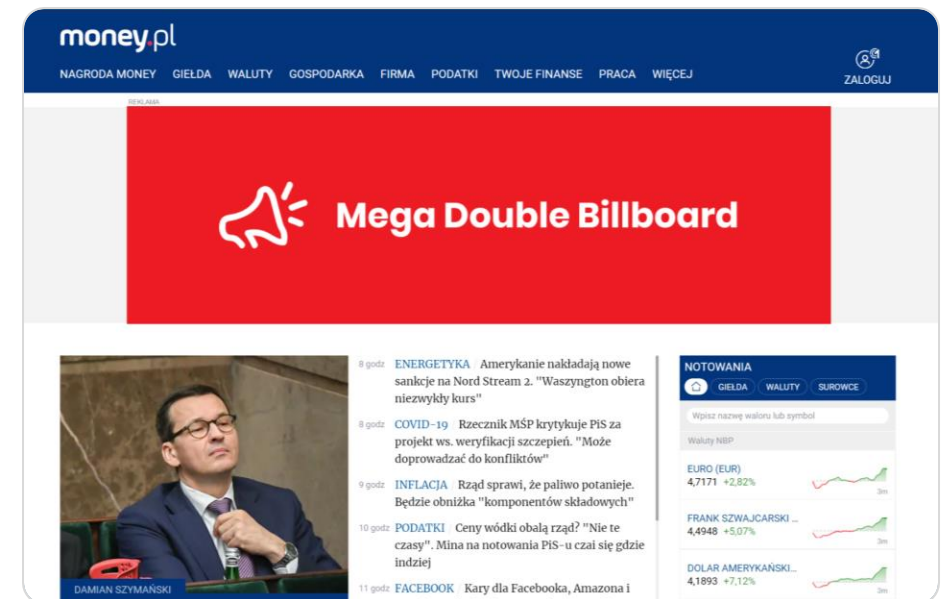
money.pl

NAGRODA MONEY GIEŁDA WALUTY GOSPODARKA FIRMA PODATKI TWOJE FINANSE PRACA WIĘCEJ

ZALOGUJ

REKLAMA

Mega Double Billboard

DAMIAN SZYMAŃSKI

8 godz ENERGETYKA Amerykanie nakładają nowe sankcje na Nord Stream 2. "Waszyngton obiera niezwykły kurs"

8 godz COVID-19 Rzecznik MŚP krytykuje PiS za projekt ws. weryfikacji szczepień. "Może doprowadzać do konfliktów"

9 godz INFLACJA Rząd sprawi, że paliwo potanieje. Będzie obniżka "komponentów składowych"

10 godz PODATKI Ceny wódki obalą rząd? "Nie te czasy". Mina na notowania PiS-u czai się gdzie indziej

11 godz FACEBOOK Kary dla Facebooka, Amazona i

NOTOWANIA

GIEŁDA WALUTY SUROWCE

Wpisz nazwę waloru lub symbol

Waluty NBP

EURO (EUR)
4,7171 +2,82%
3m

FRANK SZWAJCARSKI ...
4,4948 +5,07%
3m

DOLAR AMERYKAŃSKI...
4,1893 +7,12%
3m